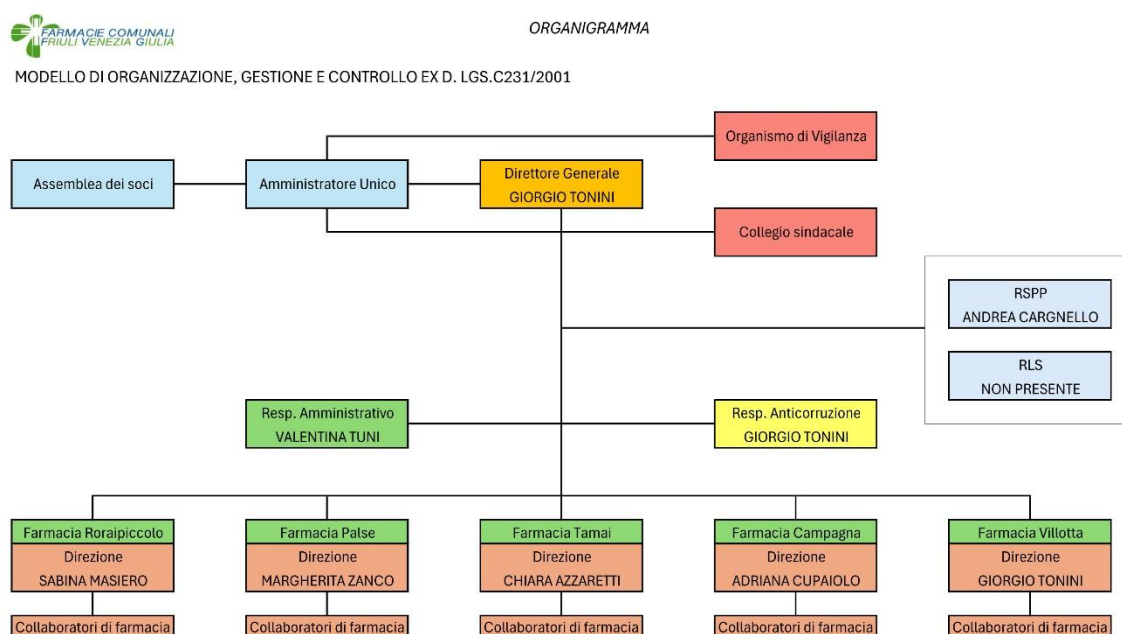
FARMACIE COMUNALI FRIULI VENEZIA GIULIA

ORGANIGRAMMA

MODELLO DI ORGANIZZAZIONE, GESTIONE E CONTROLLO EX D. LGS.C231/2001

Organismo di Vigilanza

Assemblea dei soci

Amministratore Unico

Direttore Generale
GIORGIO TONINI

Collegio sindacale

RSPP
ANDREA CARGNELLO

RLS
NON PRESENTE

Resp. Amministrativo
VALENTINA TUNI

Resp. Anticorruzione
GIORGIO TONINI

Farmacia Roraipiccolo
Direzione
SABINA MASIERO
Collaboratori di farmacia

Farmacia Palse
Direzione
MARGHERITA ZANCO
Collaboratori di farmacia

Farmacia Tamai
Direzione
CHIARA AZZARETTI
Collaboratori di farmacia

Farmacia Campagna
Direzione
ADRIANA CUPAIOLO
Collaboratori di farmacia

Farmacia Villotta
Direzione
GIORGIO TONINI
Collaboratori di farmacia